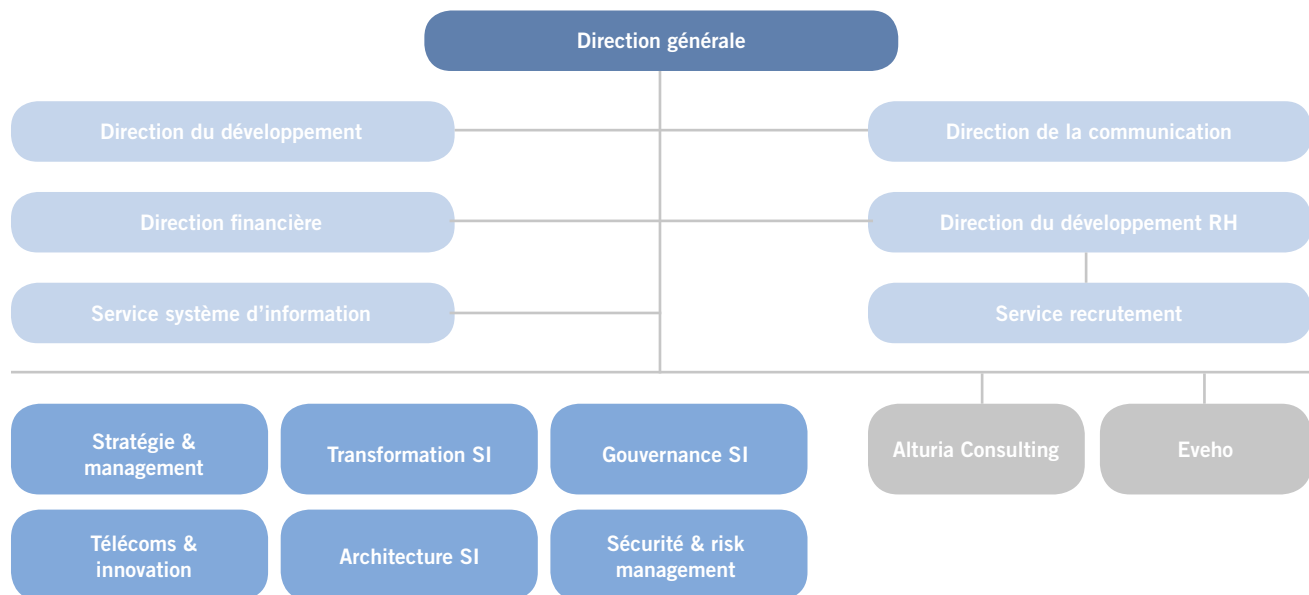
Direction générale

Direction du développement

Direction de la communication

Direction financière

Direction du développement RH

Service système d'information

Service recrutement

Stratégie & management

Transformation SI

Gouvernance SI

Alturia Consulting

Eveho

Télécoms & innovation

Architecture SI

Sécurité & risk management